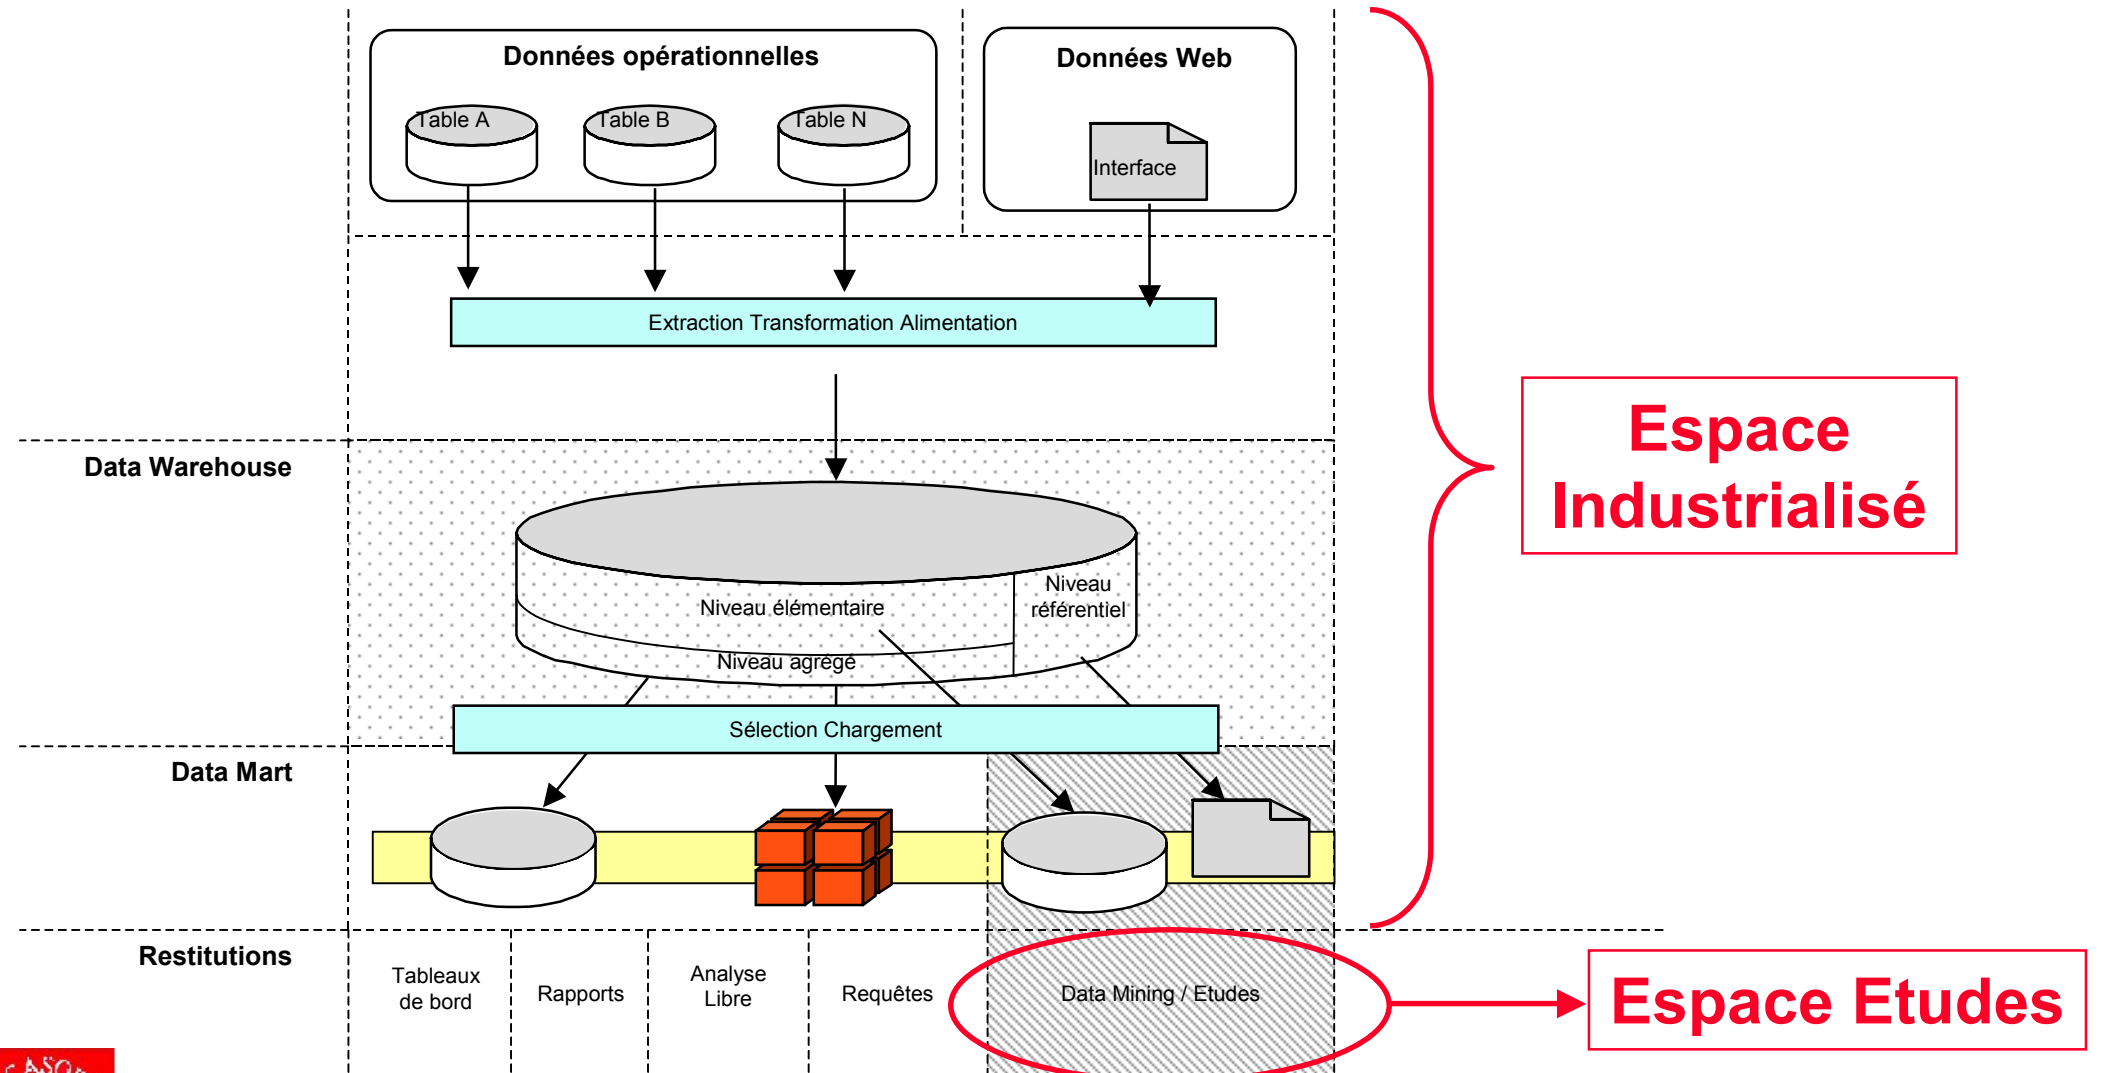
Données opérationnelles

Table A

Table B

Table N

Données Web

Interface

Extraction Transformation Alimentation

Data Warehouse

Niveau élémentaire

Niveau référentiel

Niveau agrégé

Sélection Chargement

Data Mart

Restitutions

Tableaux de bord

Rapports

Analyse Libre

Requêtes

Data Mining / Etudes

Espace Industrialisé

Espace Etudes

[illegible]